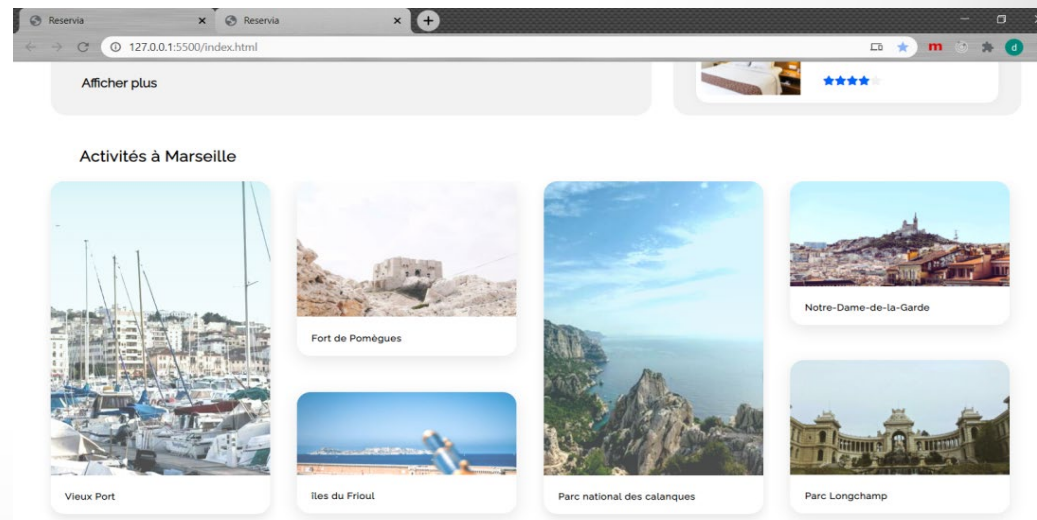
Reservia
Reservia
127.0.0.1:5500/index.html
m
d

Afficher plus

Activités à Marseille

Fort de Pomègues

Notre-Dame-de-la-Garde

Vieux Port

îles du Frioul

Parc national des calanques

Parc Longchamp